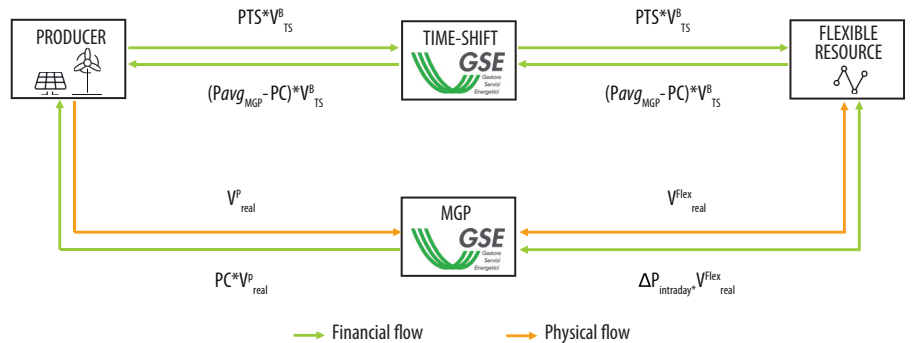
PRODUCER

$PTS*V^{B}_{TS}$

TIME-SHIFT

GSE
Gestore
Servizi
Energetici

$PTS*V^{B}_{TS}$

FLEXIBLE RESOURCE

$(Pavg_{MGP} - PC)*V^{B}_{TS}$

$(Pavg_{MGP} - PC)*V^{B}_{TS}$

$V^{P}_{real}$

MGP

GSE
Gestore
Servizi
Energetici

$V^{Flex}_{real}$

$PC*V^{P}_{real}$

$\Delta P_{intraday*}V^{Flex}_{real}$

Financial flow

Physical flow